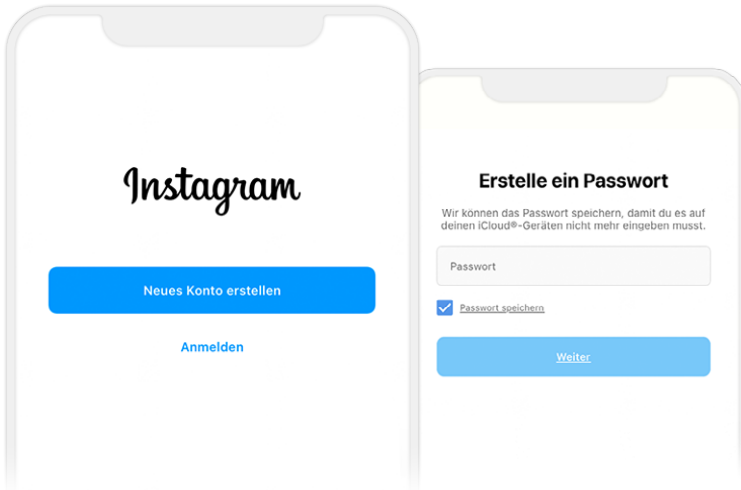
Instagram

Neues Konto erstellen

Anmelden

Erstelle ein Passwort

Wir können das Passwort speichern, damit du es auf deinen iCloud®-Geräten nicht mehr eingeben musst.

Passwort

Passwort speichern

Weiter